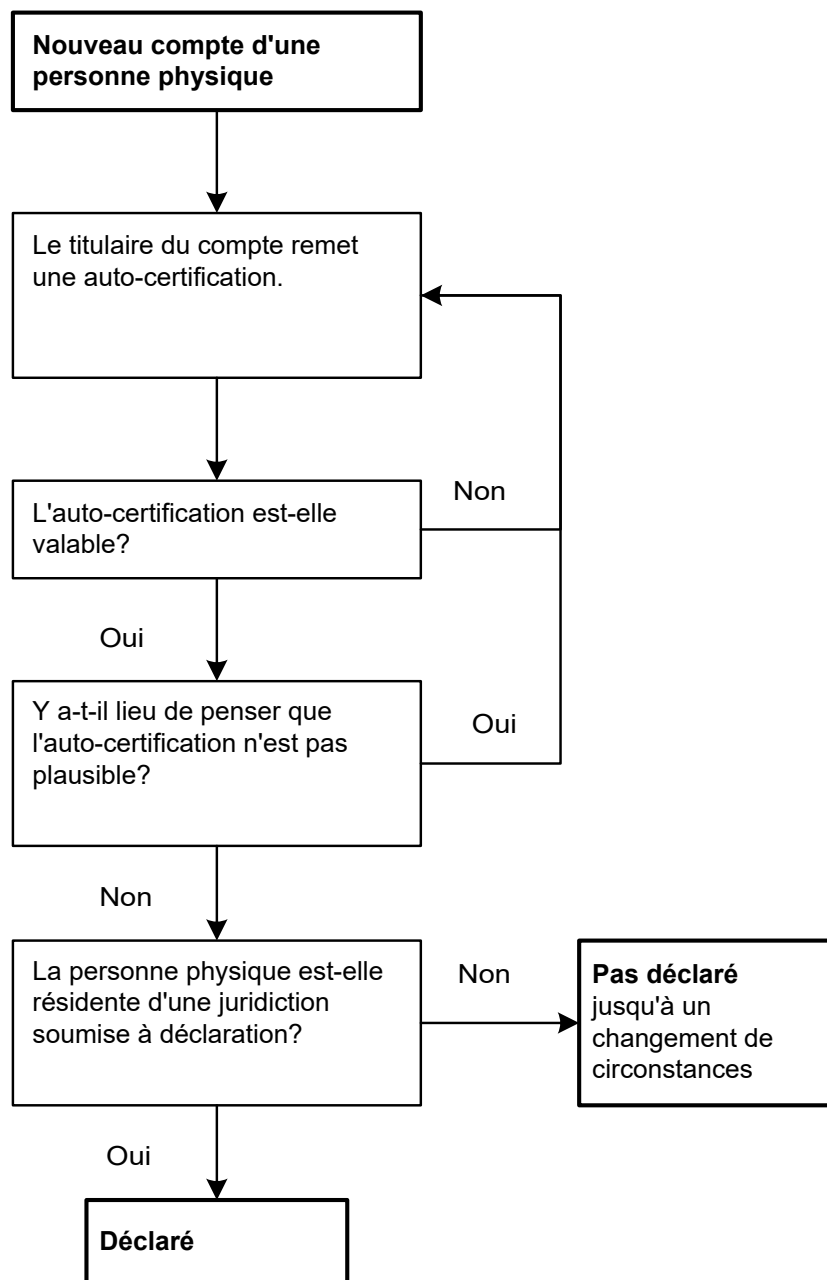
Nouveau compte d'une personne physique

Le titulaire du compte remet une auto-certification.

L'auto-certification est-elle valable?

Non

Oui

Y a-t-il lieu de penser que l'auto-certification n'est pas plausible?

Oui

Non

La personne physique est-elle résidente d'une juridiction soumise à déclaration?

Non

Pas déclaré jusqu'à un changement de circonstances

Oui

Déclaré